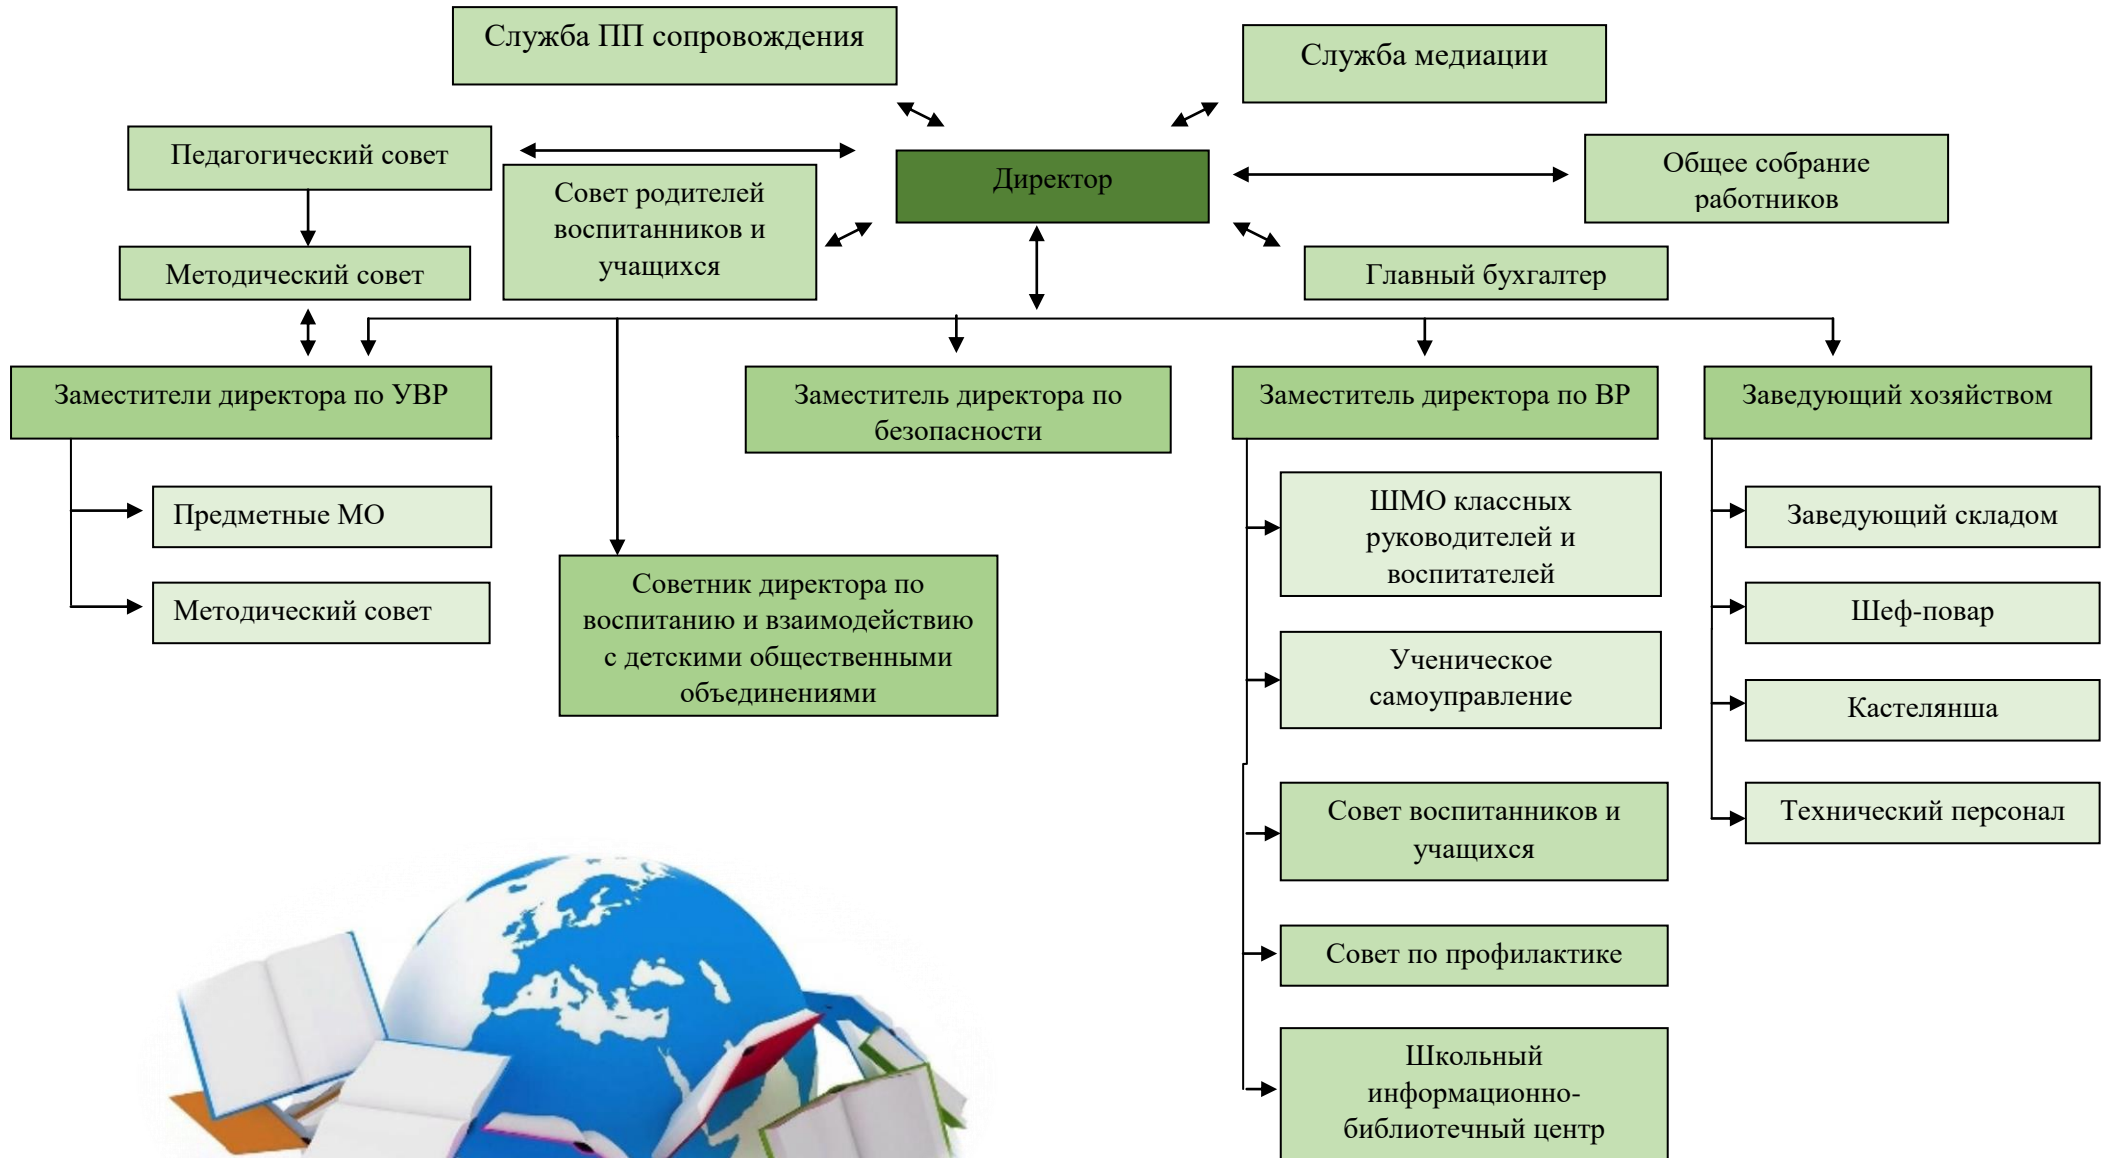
Служба ПП сопровождения

Служба медиации

Педагогический совет

Совет родителей воспитанников и учащихся

Директор

Общее собрание работников

Методический совет

Главный бухгалтер

Заместители директора по УВР

Заместитель директора по безопасности

Заместитель директора по ВР

Заведующий хозяйством

Предметные МО

Методический совет

Советник директора по воспитанию и взаимодействию с детскими общественными объединениями

ШМО классных руководителей и воспитателей

Ученическое самоуправление

Совет воспитанников и учащихся

Совет по профилактике

Школьный информационно-библиотечный центр

Заведующий складом

Шеф-повар

Кастелянша

Технический персонал